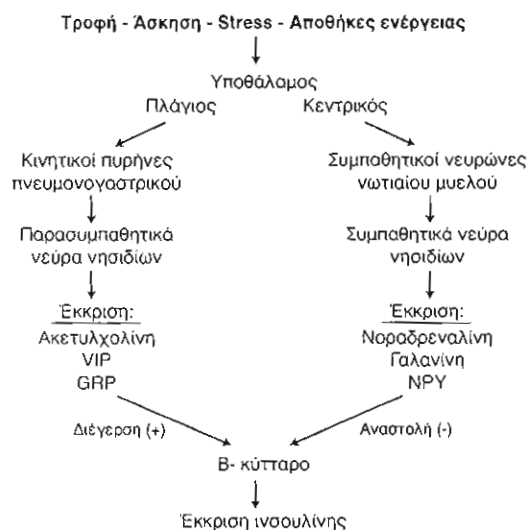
Τροφή - Άσκηση - Stress - Αποθήκες ενέργειας

Υποθάλαμος

Πλάγιος

Κεντρικός

Κινητικοί πυρήνες πνευμονογαστρικού

Παρασυμπαθητικά νεύρα νησιδίων

Έκκριση:

Ακετυλχολίνη

VIP

GRP

Συμπαθητικοί νευρώνες νωτιαίου μυελού

Συμπαθητικά νεύρα νησιδίων

Έκκριση:

Νοραδρεναλίνη

Γαλανίνη

NPY

Διέγερση (+)

Αναστολή (-)

Β- κύτταρο

Έκκριση ινσουλίνης